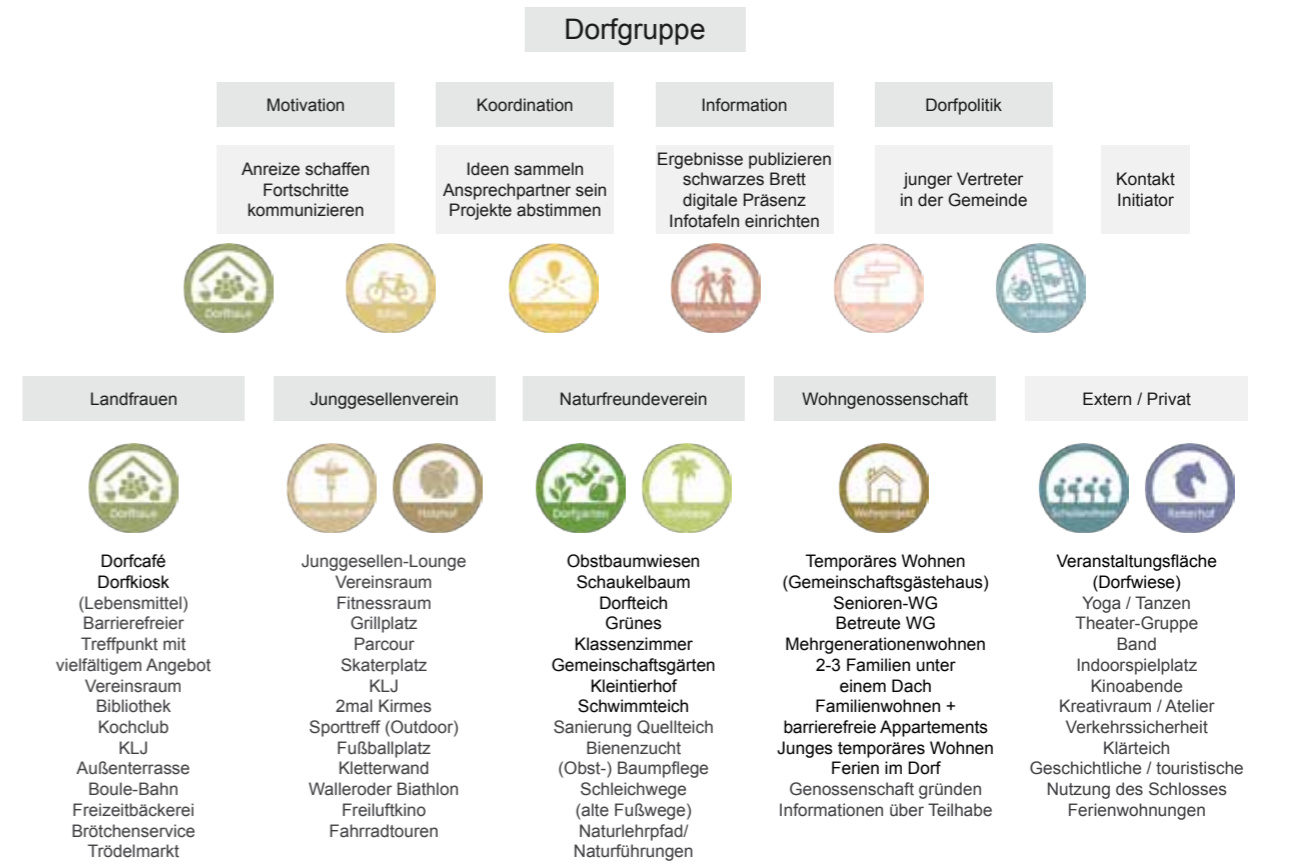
Dorfgruppe

Motivation

Koordination

Information

Dorfpolitik

Anreize schaffen
Fortschritte kommunizieren

Ideen sammeln
Ansprechpartner sein
Projekte abstimmen

Ergebnisse publizieren
schwarzes Brett
digitale Präsenz
Infotafeln einrichten

junger Vertreter in der Gemeinde

Kontakt Initiator

Dorfhaus

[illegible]

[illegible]

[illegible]

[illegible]

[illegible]

Landfrauen

Junggesellenverein

Naturfreundeverein

Wohngenossenschaft

Extern / Privat

Dorfhaus

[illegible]

Holzhof

Dorfgarten

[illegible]

Wohnprojekt

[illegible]

Reiterhof

Dorfcafé
Dorfkiosk
(Lebensmittel)
Barrierefreier
Treffpunkt mit
vielfältigem Angebot
Vereinsraum
Bibliothek
Kochclub
KLJ
Außenterrasse
Boule-Bahn
Freizeitbäckerei
Brötchenservice
Trödelmarkt

Junggesellen-Lounge
Vereinsraum
Fitnessraum
Grillplatz
Parcour
Skaterplatz
KLJ
2mal Kirmes
Sporttreff (Outdoor)
Fußballplatz
Kletterwand
Walleroder Biathlon
Freiluftkino
Fahrradtouren

Obstbaumwiesen
Schaukelbaum
Dorfteich
Grünes
Klassenzimmer
Gemeinschaftsgärten
Kleintierhof
Schwimmteich
Sanierung Quellteich
Bienenzucht
(Obst-) Baumpflege
Schleichwege
(alte Fußwege)
Naturlehrpfad/
Naturführungen

Temporäres Wohnen
(Gemeinschaftsgästehaus)
Senioren-WG
Betreute WG
Mehrgenerationenwohnen
2-3 Familien unter
einem Dach
Familienwohnen +
barrierefreie Appartements
Junges temporäres Wohnen
Ferien im Dorf
Genossenschaft gründen
Informationen über Teilhabe

Veranstaltungsfläche
(Dorfwiese)
Yoga / Tanzen
Theater-Gruppe
Band
Indoorspielplatz
Kinoabende
Kreativraum / Atelier
Verkehrssicherheit
Klärteich
Geschichtliche / touristische
Nutzung des Schlosses
Ferienwohnungen